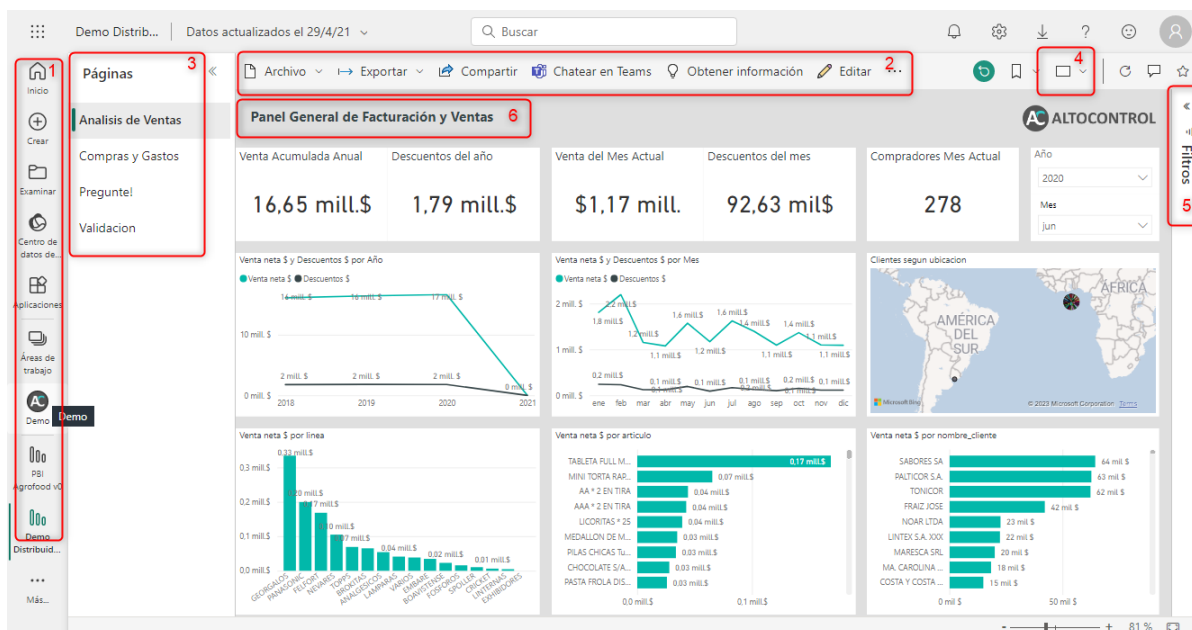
Demo Distrib... Datos actualizados el 29/4/21
Buscar

1
Inicio
Crear
Examinar
Centro de datos de...
Aplicaciones
Áreas de trabajo
Demo
Demo
PBI Agrofood v0
Demo Distribuid...
Más...

Páginas
3
Analisis de Ventas
Compras y Gastos
Preguntel
Validacion

Archivo
Exportar
Compartir
Chatear en Teams
Obtener información
Editar
2
4

Panel General de Facturación y Ventas
6
ALTOCONTROL

Filtros
5

Venta Acumulada Anual
16,65 mill.$
Descuentos del año
1,79 mill.$
Venta del Mes Actual
$1,17 mill.
Descuentos del mes
92,63 mill$
Compradores Mes Actual
278
Año
2020
Mes
jun

Venta neta $ y Descuentos $ por Año
Venta neta $ Descuentos $
16 mill. $ 16 mill. $ 17 mill. $
10 mill. $
2 mill. $ 2 mill. $ 2 mill. $
0 mill. $
0 mill. $
2018 2019 2020 2021

Venta neta $ y Descuentos $ por Mes
Venta neta $ Descuentos $
2 mill. $
2,2 mill.$
1,8 mill.$
1,2 mill.$
1,6 mill.$ 1,6 mill.$
1,4 mill.$ 1,4 mill.$
1,1 mill.$ 1,2 mill.$ 1,1 mill.$ 1,1 mill.$ 1,1 mill.$
1 mill. $
0,2 mill.$
0,1 mill.$ 0,1 mill.$ 0,1 mill.$ 0,1 mill.$ 0,2 mill.$ 0,1 mill.$
0 mill. $
ene feb mar abr may jun jul ago sep oct nov dic

Clientes segun ubicacion
AMÉRICA DEL SUR
ÁFRICA
Microsoft Bing
© 2023 Microsoft Corporation Terms

Venta neta $ por linea
0,33 mill.$
0,3 mill.$
0,20 mill.$
0,2 mill.$
0,17 mill.$
0,10 mill.$
0,1 mill.$
0,07 mill.$
0,04 mill.$
0,02 mill.$
0,01 mill.$
0,0 mill.$
GEORGALOS PANASONIC FELFORT NEVARES TORPS BROKTAS ANALGESICOS LAMPARAS VARIOS EMBARE BOAVISTENSE FOSFOROS SPOLLER CRICKET LINTERNAS EXHIBIDORES

Venta neta $ por articulo
TABLETA FULL M... 0,17 mill.$
MINI TORTA RAP... 0,07 mill.$
AA * 2 EN TIRA 0,04 mill.$
AAA * 2 EN TIRA 0,04 mill.$
LICORITAS * 25 0,04 mill.$
MEDALLON DE M... 0,03 mill.$
PILAS CHICAS Tu... 0,03 mill.$
CHOCOLATE S/A... 0,03 mill.$
PASTA FROLA DIS... 0,03 mill.$
0,0 mill.$ 0,1 mill.$

Venta neta $ por nombre_cliente
SABORES SA 64 mil $
PALTICOR S.A. 63 mil $
TONICOR 62 mil $
FRAIZ JOSE 42 mil $
NOAR LTDA 23 mil $
LINTEX S.A. XXX 22 mil $
MARESCA SRL 20 mil $
MA. CAROLINA ... 18 mil $
COSTA Y COSTA ... 15 mil $
0 mil $ 50 mil $

81 %